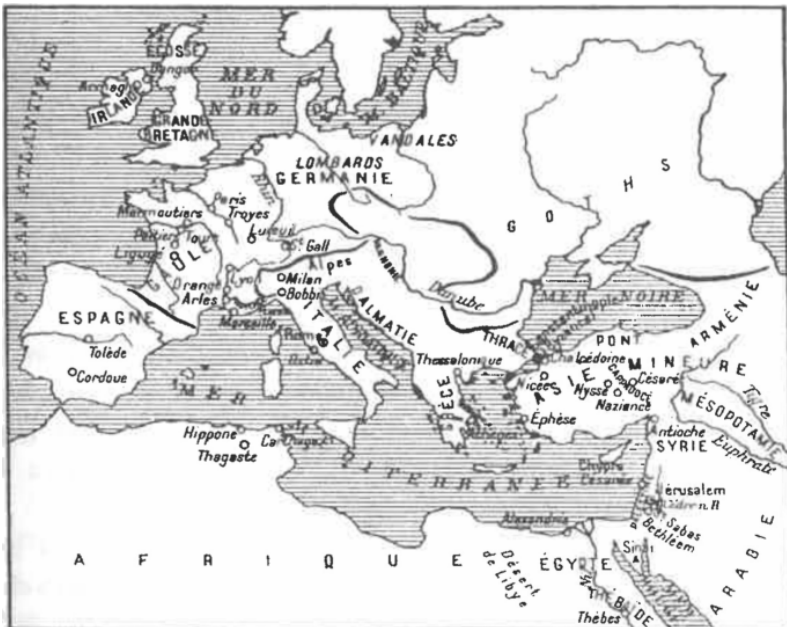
OCEAN ATLANTIQUE
ÉCOSSE
Bangor
Armagh
IRLANDE
GRANDE BRETAGNE
MER DU NORD
BALTIQUE
VANDALES
LOMBARDS
GERMANIE
G O T H S
Rhin
Paris
Troyes
Marmoutiers
Poitiers
Tours
Ligugé
Luxeuil
St Gall
GAULE
Lyon
Orange
Arles
Milan
Bobbio
Alpes
Marseille
Danube
MER NOIRE
Constantinople
ARMÉNIE
PONT
ESPAGNE
Tolède
Cordoue
ITALIE
Rome
DALMATIE
THRACE
Thessalonique
Chalcédoine
Nicée
ASIE MINEURE
Nysse
Cappadoce
Césarée
Nazianze
Tigre
MÉSOPOTAMIE
Euphrate
GRÈCE
Athènes
Éphèse
Antioche
SYRIE
MER
Hippone
Carthage
Thagaste
MÉDITERRANÉE
Chypre
Césarée
Jérusalem
Alexandrie
St Sabas
Bethléem
Sinaï
A F R I Q U E
Désert de Libye
ÉGYPTE
THÉBAÏDE
Thèbes
ARABIE